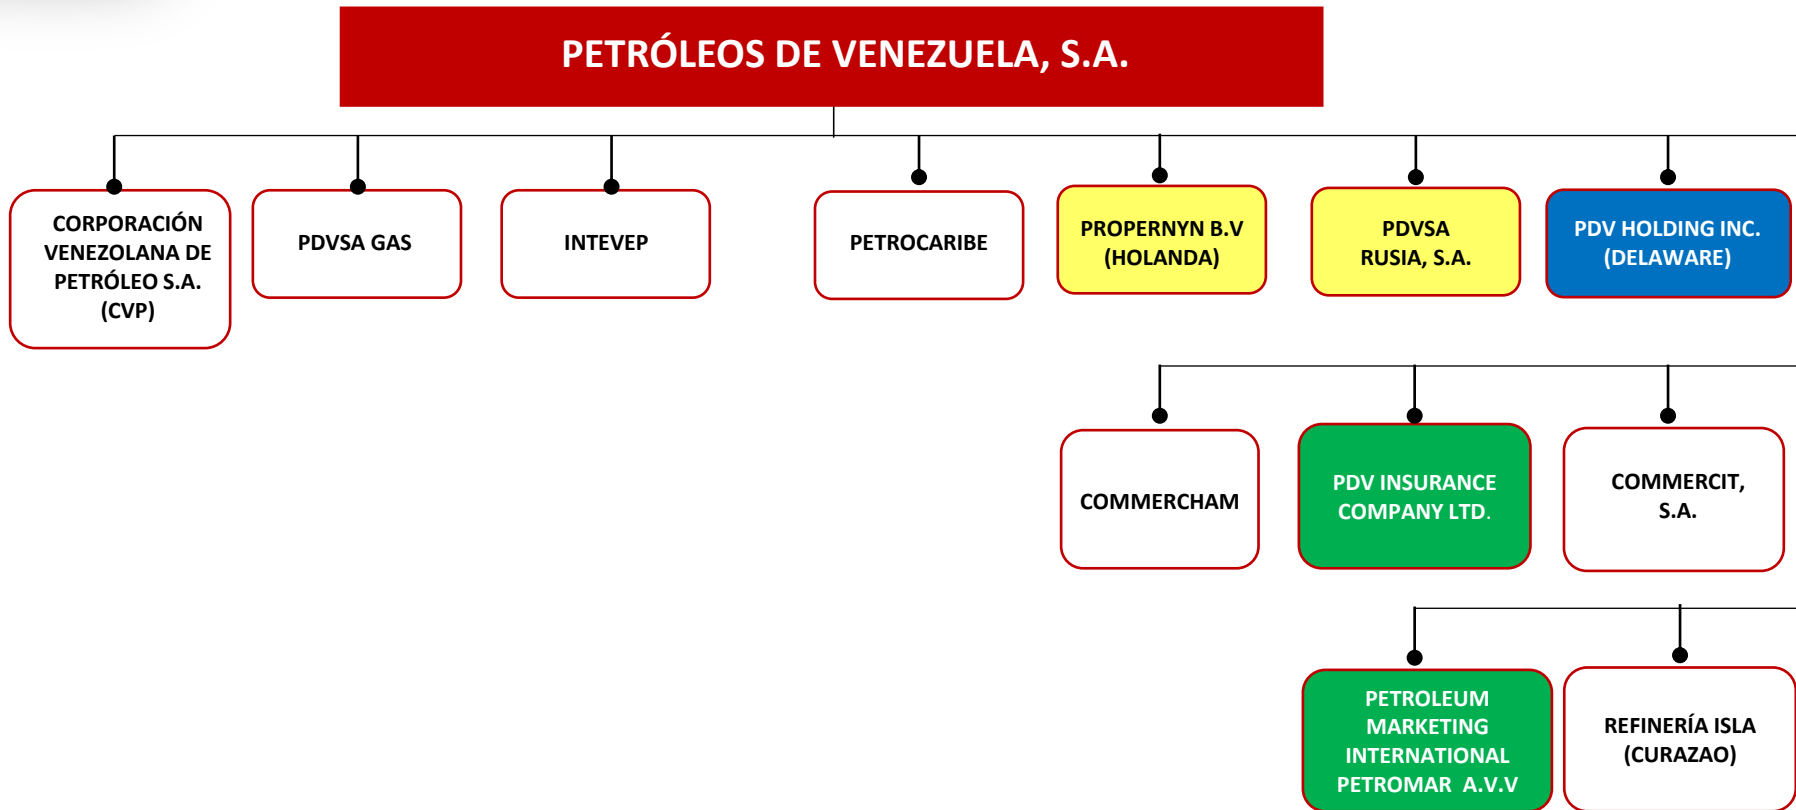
PETRÓLEOS DE VENEZUELA, S.A.

CORPORACIÓN VENEZOLANA DE PETRÓLEO S.A. (CVP)

PDVSA GAS

INTEVEP

PETROCARIBE

PROPERNYN B.V (HOLANDA)

PDVSA RUSIA, S.A.

PDV HOLDING INC. (DELAWARE)

COMMERCHAM

PDV INSURANCE COMPANY LTD.

COMMERCIT, S.A.

PETROLEUM MARKETING INTERNATIONAL PETROMAR A.V.V

REFINERÍA ISLA (CURAZAO)